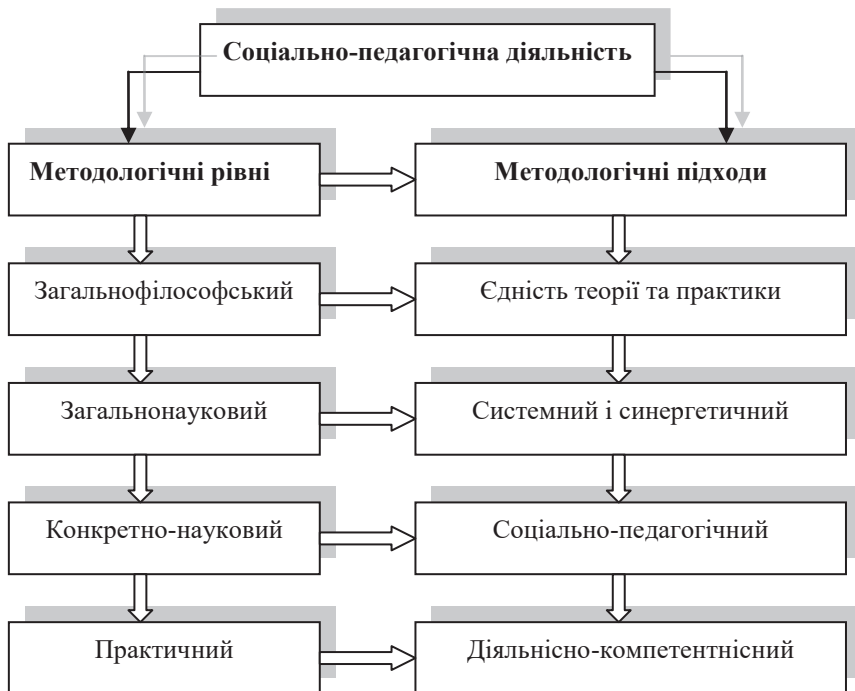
Соціально-педагогічна діяльність

Методологічні рівні

Методологічні підходи

Загальнофілософський

Єдність теорії та практики

Загальнонауковий

Системний і синергетичний

Конкретно-науковий

Соціально-педагогічний

Практичний

Діяльнісно-компетентнісний